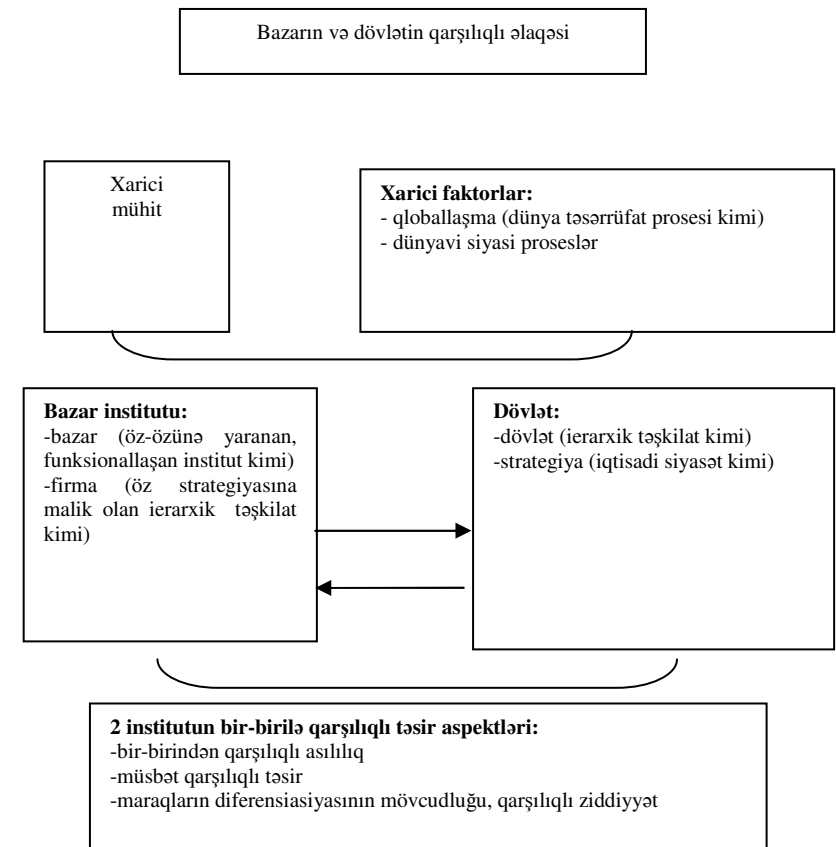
Bazarın və dövlətin qarşılıqlı əlaqəsi

Xarici mühit

**Xarici faktorlar:**
- qloballaşma (dünya təsərrüfat prosesi kimi)
- dünyavi siyasi proseslər

**Bazar institutu:**
-bazar (öz-özünə yaranan, funksionallaşan institut kimi)
-firma (öz strategiyasına malik olan ierarxik təşkilat kimi)

**Dövlət:**
-dövlət (ierarxik təşkilat kimi)
-strategiya (iqtisadi siyasət kimi)

**2 institutun bir-birilə qarşılıqlı təsir aspektləri:**
-bir-birindən qarşılıqlı asılılıq
-müsbət qarşılıqlı təsir
-maraqların diferensiasiyasının mövcudluğu, qarşılıqlı ziddiyyət